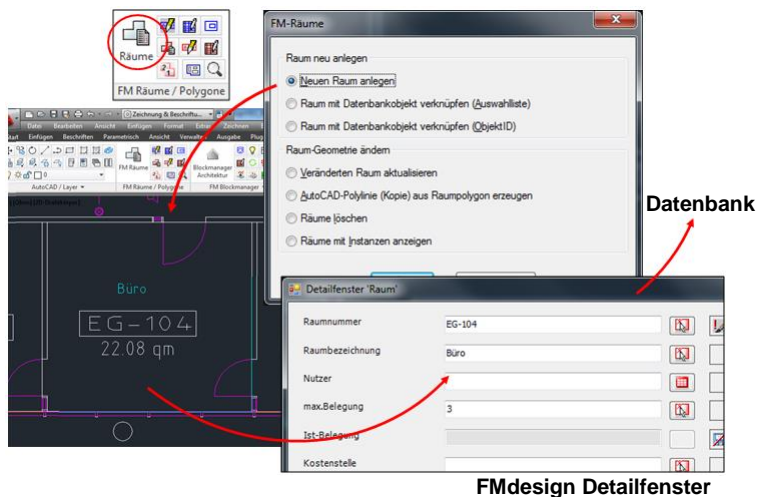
Räume
FM Räume / Polygone

FM-Räume

Raum neu anlegen

Neuen Raum anlegen

Raum mit Datenbankobjekt verknüpfen (Auswahlliste)

Raum mit Datenbankobjekt verknüpfen (ObjektID)

Raum-Geometrie ändern

Veränderten Raum aktualisieren

AutoCAD-Polylinie (Kopie) aus Raumpolygon erzeugen

Räume löschen

Räume mit Instanzen anzeigen

Zeichnung & Beschriftu...

Datei Bearbeiten Ansicht Einfügen Format Extras Zeichnen

Start Einfügen Beschriften Parametrisch Ansicht Verwalten Ausgabe Plug

Räume Blockmanager Architektur

AutoCAD / Layer FM Räume / Polygone FM Blockmanager

Büro

EG-104

22.08 qm

Datenbank

Detailfenster 'Raum'

| Raumnummer | EG-104 |
|---|---|
| Raumbezeichnung | Büro |
| Nutzer | |
| max.Belegung | 3 |
| Ist-Belegung | |
| Kostenstelle | |

FMdesign Detailfenster